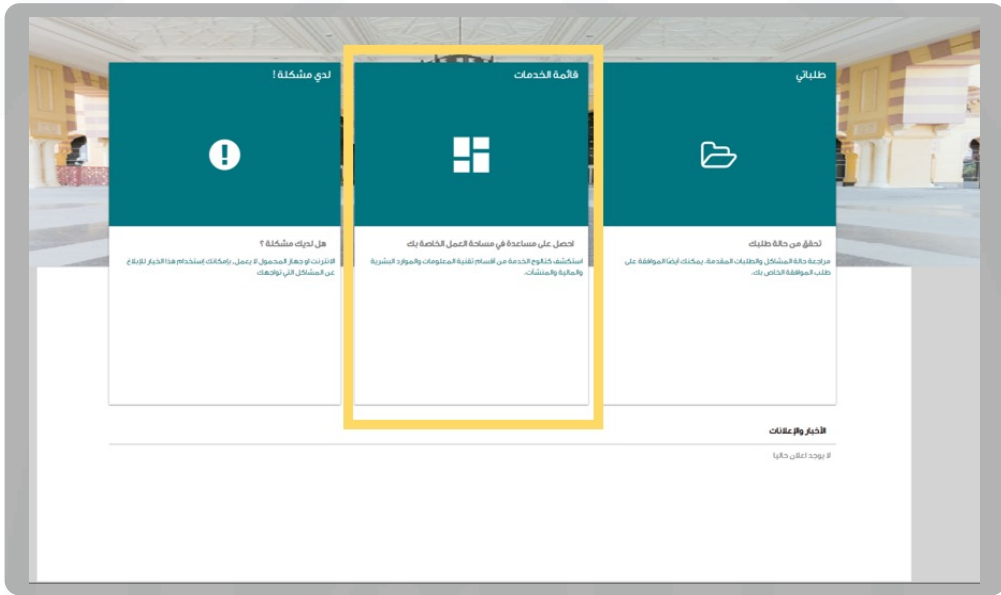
طلباتي

تحقق من حالة طلبك

مراجعة حالة المشاكل والطلبات المقدمة. يمكنك أيضا الموافقة على طلب الموافقة الخاص بك.

قائمة الخدمات

احصل على مساعدة في مساحة العمل الخاصة بك

استكشف كتالوج الخدمة من أقسام تقنية المعلومات والموارد البشرية والمالية والمنشآت.

لدي مشكلة !

هل لديك مشكلة ؟

الانترنت أو جهاز المحمول لا يعمل.. بإمكانك إستخدام هذا الخيار للإبلاغ عن المشاكل التي تواجهك

الأخبار والإعلانات

لا يوجد اعلان حاليا